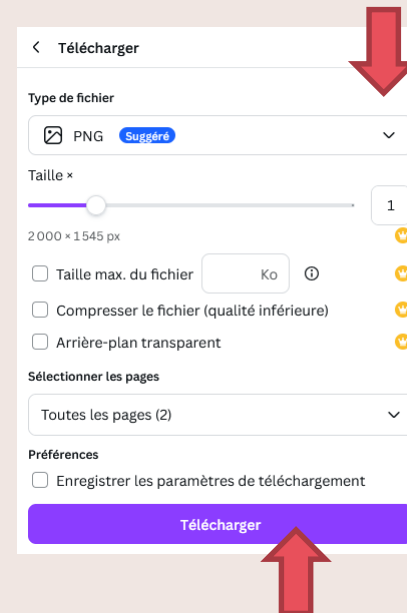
Télécharger

Type de fichier

PNG Suggéré

Taille ×

1

2 000 × 1 545 px

Taille max. du fichier Ko

Compresser le fichier (qualité inférieure)

Arrière-plan transparent

Sélectionner les pages

Toutes les pages (2)

Préférences

Enregistrer les paramètres de téléchargement

Télécharger